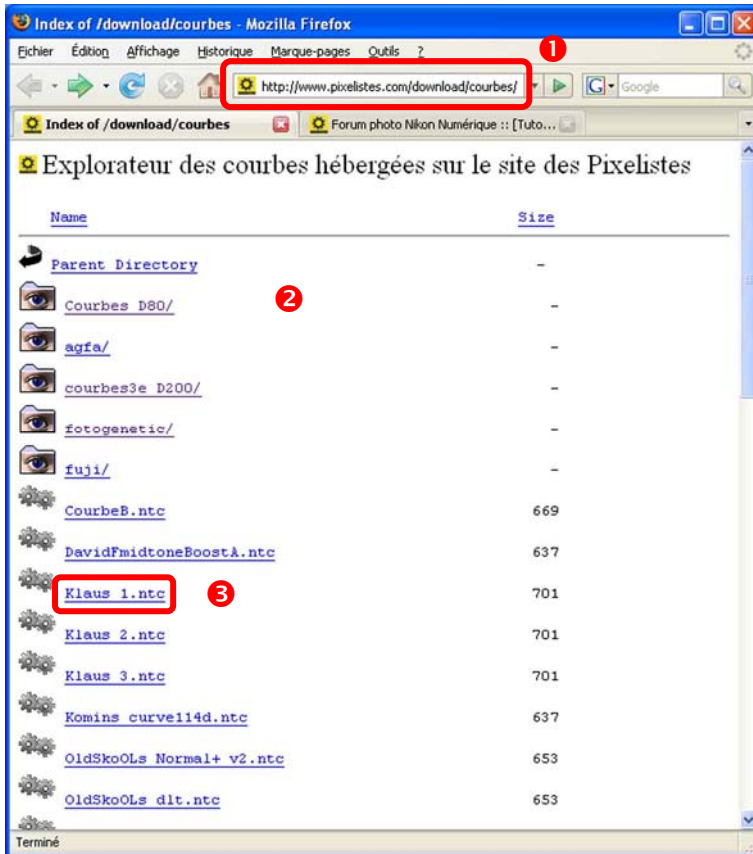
Index of /download/courbes - Mozilla Firefox

Fichier Édition Affichage Historique Marque-pages Outils ?

1

http://www.pixelistes.com/download/courbes/

Google

Index of /download/courbes

Forum photo Nikon Numérique :: [Tuto...

Explorateur des courbes hébergées sur le site des Pixelistes

| Name | Size |
|---|---|
| Parent Directory | - |
| Courbes D80/ | - |
| agfa/ | - |
| courbes3e D200/ | - |
| fotogenetic/ | - |
| fuji/ | - |
| CourbeB.ntc | 669 |
| DavidFmidtoneBoostA.ntc | 637 |
| Klaus 1.ntc | 701 |
| Klaus 2.ntc | 701 |
| Klaus 3.ntc | 701 |
| Komins curve114d.ntc | 637 |
| OldSkoOLs Normal+ v2.ntc | 653 |
| OldSkoOLs dlt.ntc | 653 |

2

3

Terminé